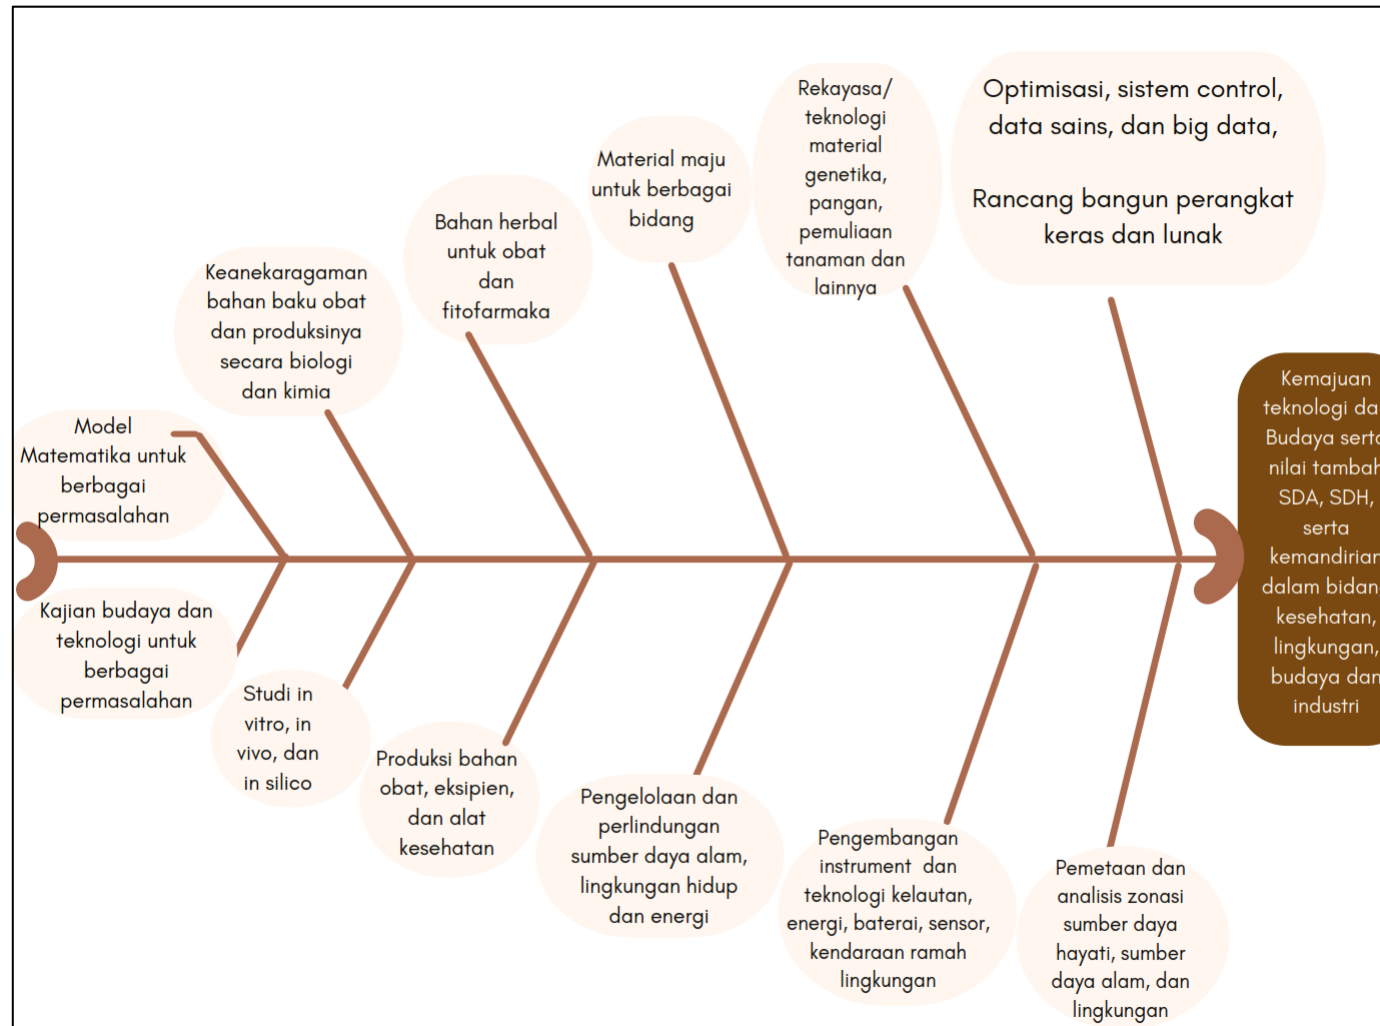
Model Matematika untuk berbagai permasalahan

Keanekaragaman bahan baku obat dan produksinya secara biologi dan kimia

Bahan herbal untuk obat dan fitofarmaka

Material maju untuk berbagai bidang

Rekayasa/ teknologi material genetika, pangan, pemuliaan tanaman dan lainnya

Optimisasi, sistem control, data sains, dan big data,

Rancang bangun perangkat keras dan lunak

Kemajuan teknologi da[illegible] Budaya sert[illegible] nilai tambah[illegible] SDA, SDH, serta kemandirian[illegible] dalam bidan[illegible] kesehatan, lingkungan, budaya dan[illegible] industri

Kajian budaya dan teknologi untuk berbagai permasalahan

Studi in vitro, in vivo, dan in silico

Produksi bahan obat, eksipien, dan alat kesehatan

Pengelolaan dan perlindungan sumber daya alam, lingkungan hidup dan energi

Pengembangan instrument dan teknologi kelautan, energi, baterai, sensor, kendaraan ramah lingkungan

Pemetaan dan analisis zonasi sumber daya hayati, sumber daya alam, dan lingkungan